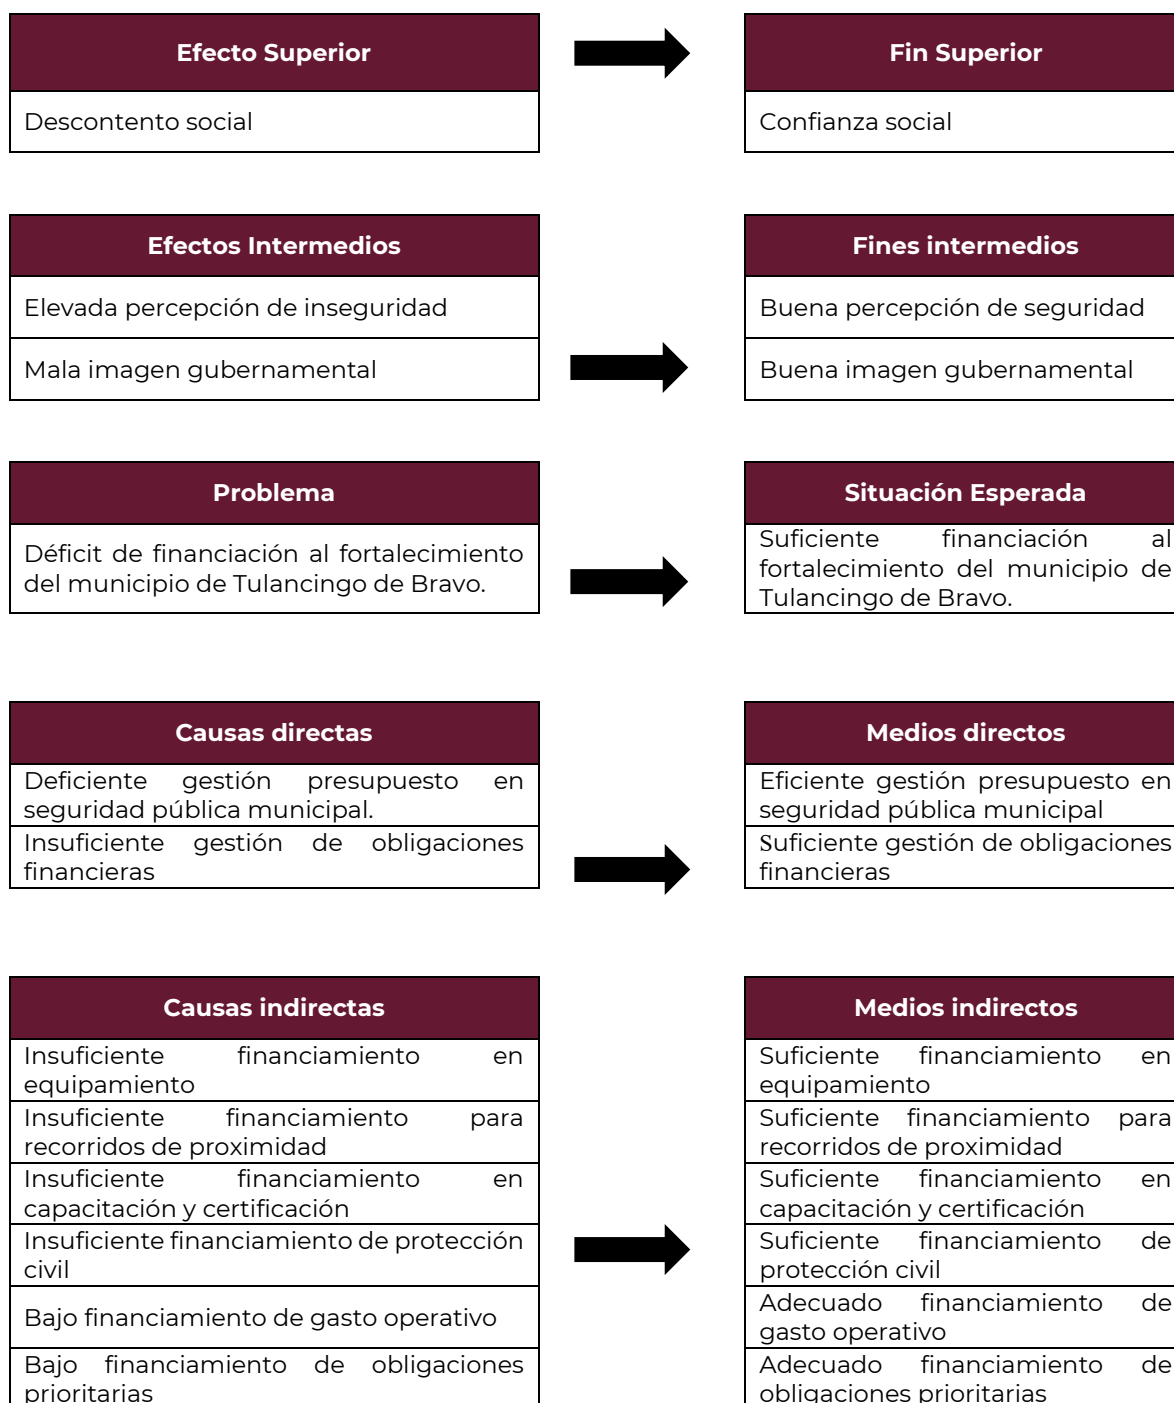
| Efecto Superior |
|---|
| Descontento social |

| Fin Superior |
|---|
| Confianza social |

| Efectos Intermedios |
|---|
| Elevada percepción de inseguridad |
| Mala imagen gubernamental |

| Fines intermedios |
|---|
| Buena percepción de seguridad |
| Buena imagen gubernamental |

| Problema |
|---|
| Déficit de financiación al fortalecimiento del municipio de Tulancingo de Bravo. |

| Situación Esperada |
|---|
| Suficiente financiación al fortalecimiento del municipio de Tulancingo de Bravo. |

| Causas directas |
|---|
| Deficiente gestión presupuesto en seguridad pública municipal. |
| Insuficiente gestión de obligaciones financieras |

| Medios directos |
|---|
| Eficiente gestión presupuesto en seguridad pública municipal |
| Suficiente gestión de obligaciones financieras |

| Causas indirectas |
|---|
| Insuficiente financiamiento en equipamiento |
| Insuficiente financiamiento para recorridos de proximidad |
| Insuficiente financiamiento en capacitación y certificación |
| Insuficiente financiamiento de protección civil |
| Bajo financiamiento de gasto operativo |
| Bajo financiamiento de obligaciones prioritarias |

| Medios indirectos |
|---|
| Suficiente financiamiento en equipamiento |
| Suficiente financiamiento para recorridos de proximidad |
| Suficiente financiamiento en capacitación y certificación |
| Suficiente financiamiento de protección civil |
| Adecuado financiamiento de gasto operativo |
| Adecuado financiamiento de obligaciones prioritarias |